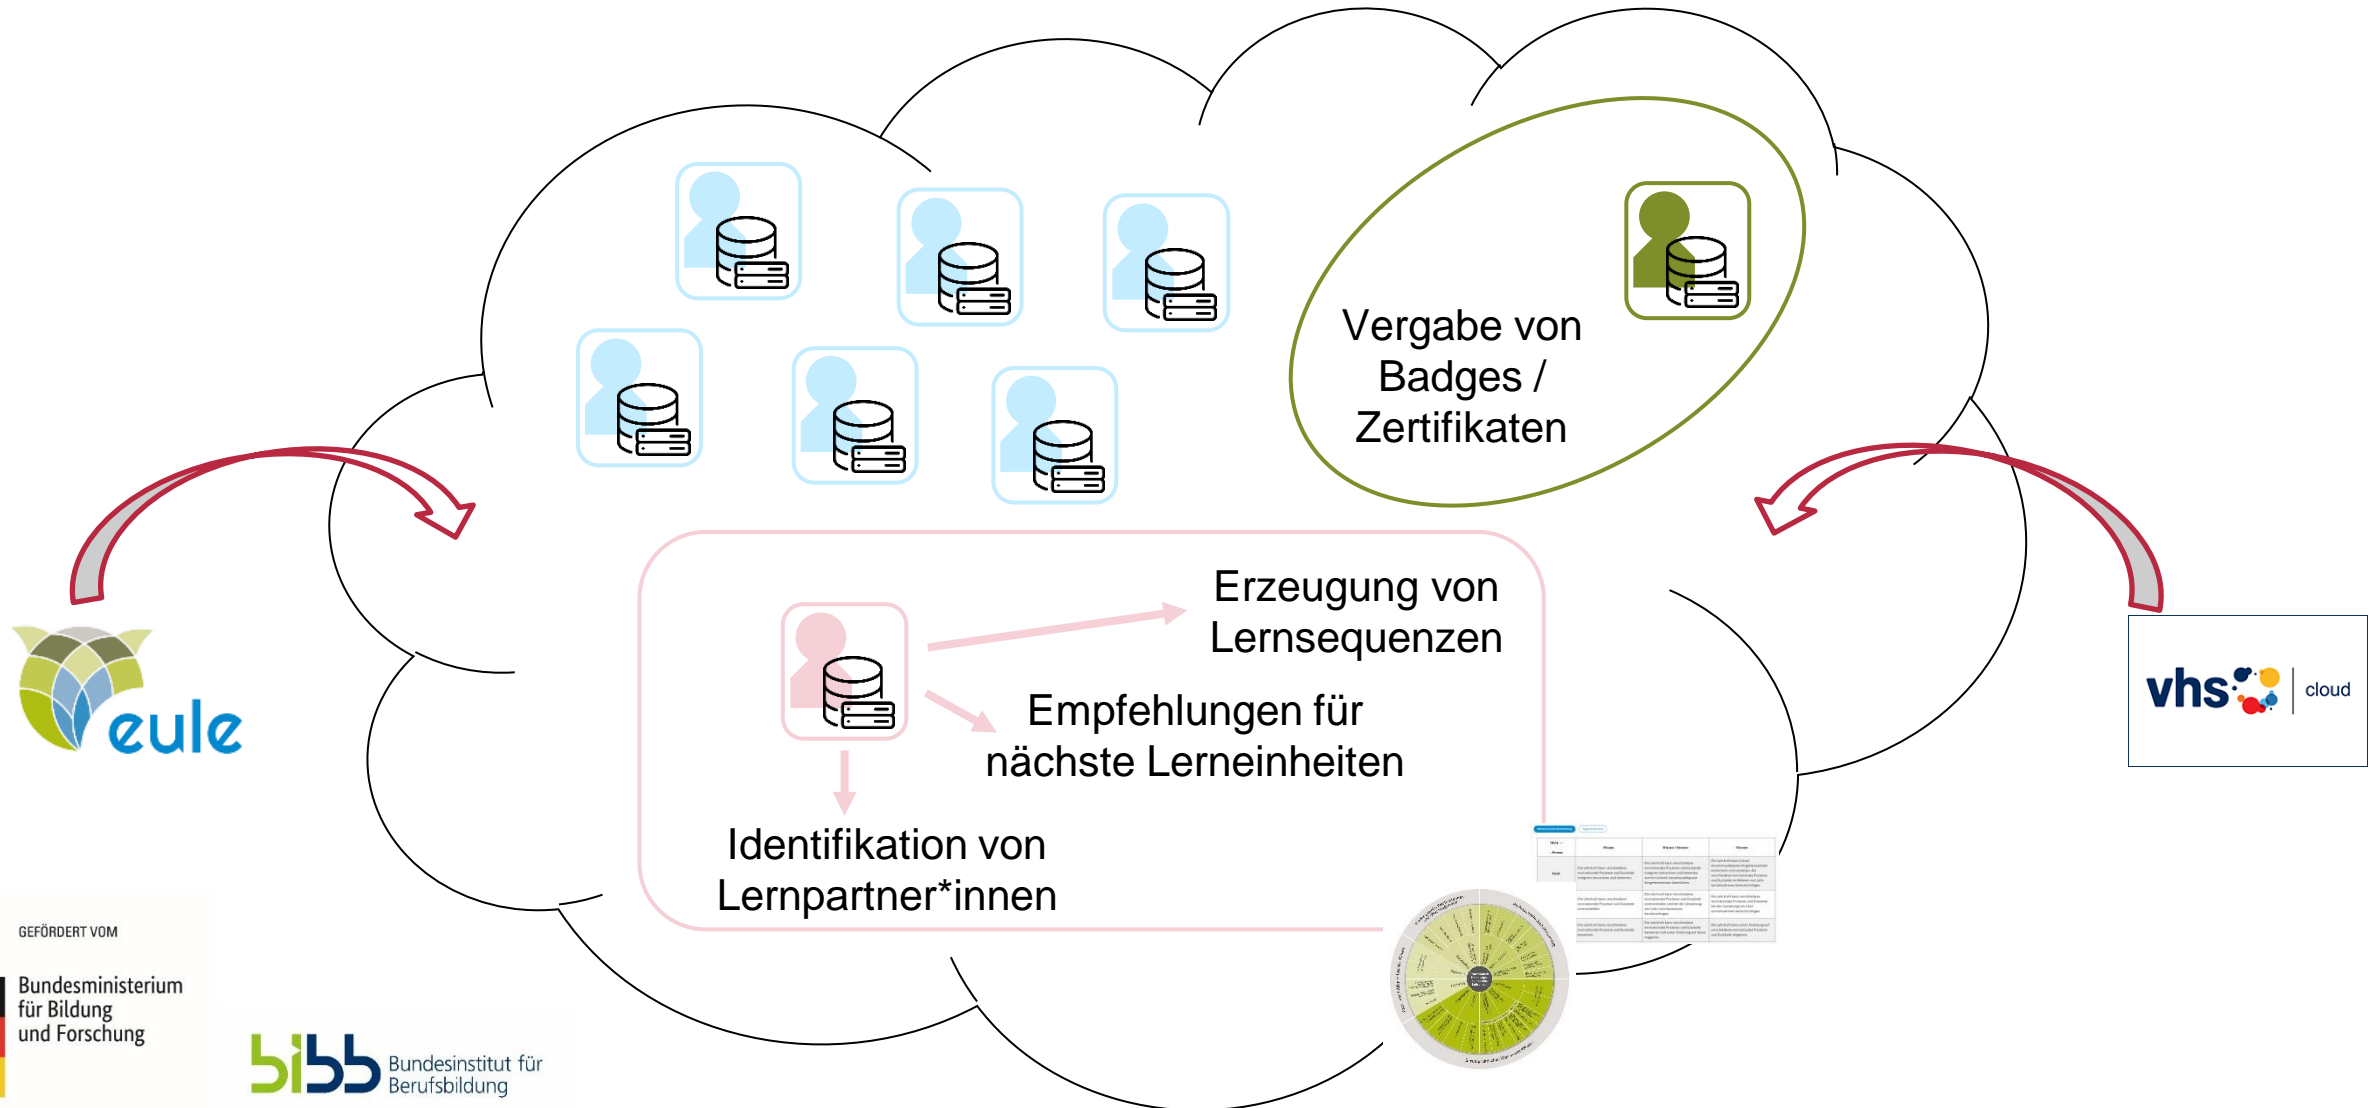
Vergabe von Badges / Zertifikaten

Erzeugung von Lernsequenzen

Empfehlungen für nächste Lerneinheiten

Identifikation von Lernpartner*innen

eule

vhs cloud

GEFÖRDERT VOM

Bundesministerium für Bildung und Forschung

bibb Bundesinstitut für Berufsbildung